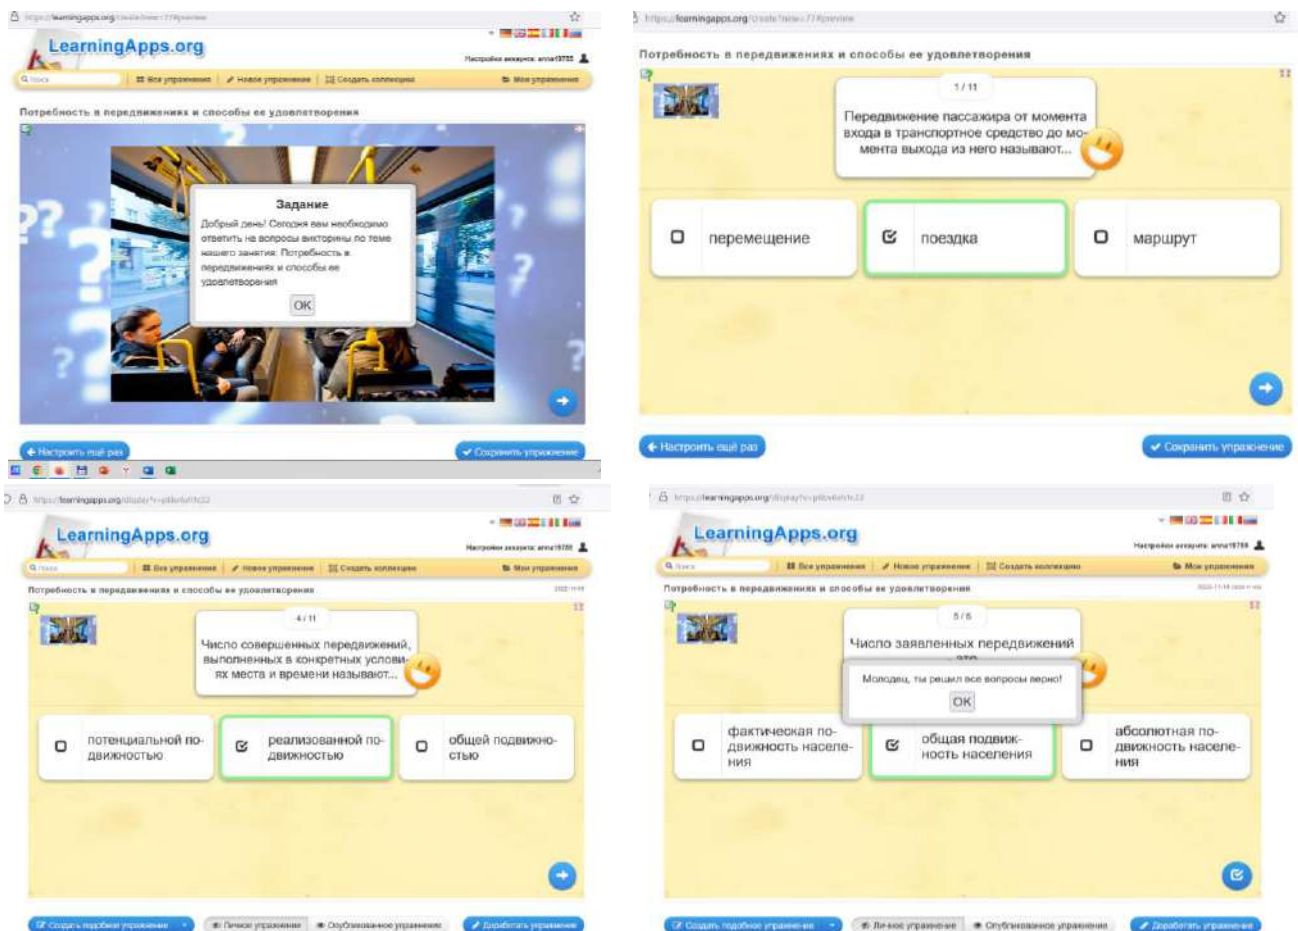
https://learningapps.org/create?new=77#preview

LearningApps.org

Настройки аккаунта: anna19755

Поиск | Все упражнения | Новое упражнение | Создать коллекцию | Мои упражнения

Потребность в передвижениях и способы ее удовлетворения

Задание

Добрый день! Сегодня вам необходимо ответить на вопросы викторины по теме нашего занятия: Потребность в передвижениях и способы ее удовлетворения

OK

Настроить ещё раз

Сохранить упражнение

https://learningapps.org/create?new=77#preview

Потребность в передвижениях и способы ее удовлетворения

1 / 11

Передвижение пассажира от момента входа в транспортное средство до момента выхода из него называют...

перемещение

поездка

маршрут

Настроить ещё раз

Сохранить упражнение

https://learningapps.org/display?v=

LearningApps.org

Настройки аккаунта: anna19755

Поиск | Все упражнения | Новое упражнение | Создать коллекцию | Мои упражнения

Потребность в передвижениях и способы ее удовлетворения

4 / 11

Число совершенных передвижений, выполненных в конкретных условиях места и времени называют...

потенциальной подвижностью

реализованной подвижностью

общей подвижностью

Создать подобное упражнение | Личное упражнение | Опубликованное упражнение | Доработать упражнение

https://learningapps.org/display?v=

LearningApps.org

Настройки аккаунта: anna19755

Поиск | Все упражнения | Новое упражнение | Создать коллекцию | Мои упражнения

Потребность в передвижениях и способы ее удовлетворения

5 / 5

Число заявленных передвижений

Молодец, ты решил все вопросы верно!

OK

фактическая подвижность населения

общая подвижность населения

абсолютная подвижность населения

Создать подобное упражнение | Личное упражнение | Опубликованное упражнение | Доработать упражнение